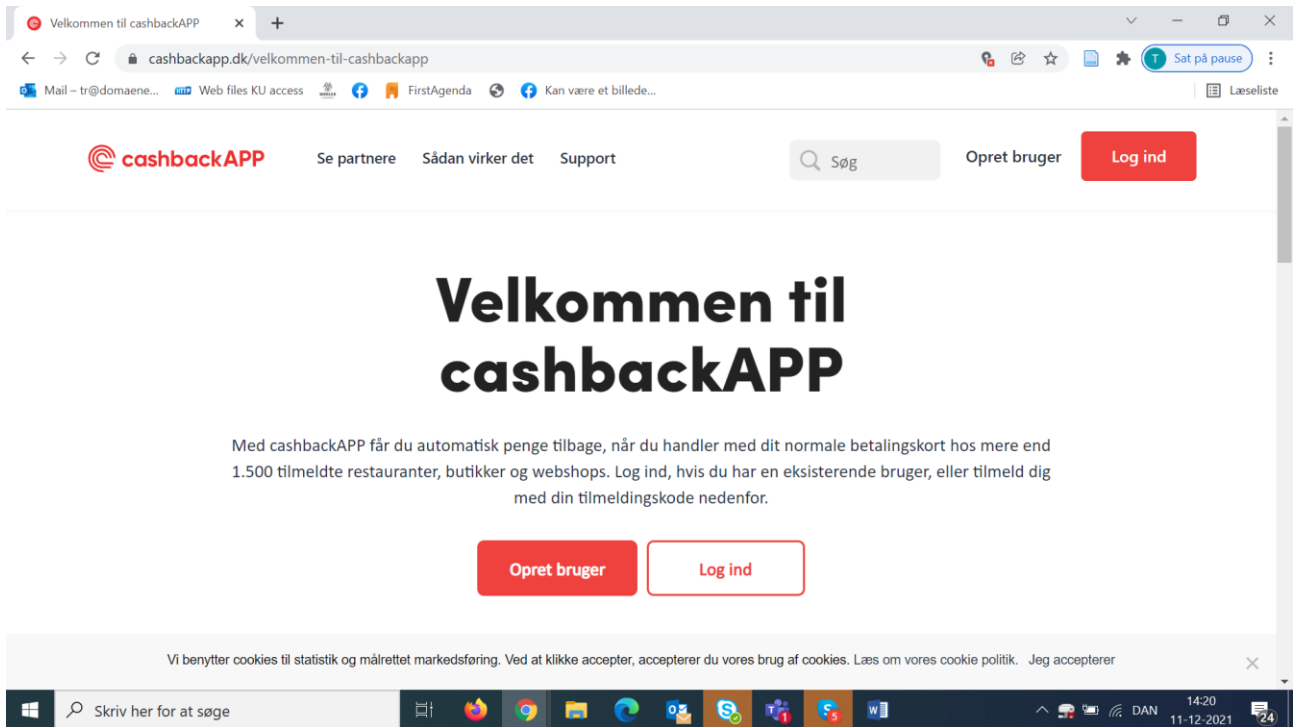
Velkommen til cashbackAPP ×

cashbackapp.dk/velkommen-til-cashbackapp

T Sat på pause

Mail – tr@domaene... Web files KU access FirstAgenda Kan være et billede... Læseliste

cashbackAPP Se partnere Sådan virker det Support Søg Opret bruger Log ind

Velkommen til cashbackAPP

Med cashbackAPP får du automatisk penge tilbage, når du handler med dit normale betalingskort hos mere end 1.500 tilmeldte restauranter, butikker og webshops. Log ind, hvis du har en eksisterende bruger, eller tilmeld dig med din tilmeldingskode nedenfor.

Opret bruger Log ind

Vi benytter cookies til statistik og målrettet markedsføring. Ved at klikke accepter, accepterer du vores brug af cookies. Læs om vores cookie politik. Jeg accepterer

Skriv her for at søge

DAN 14:20 11-12-2021 24